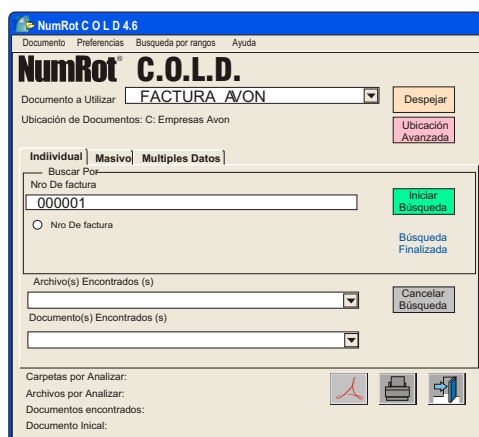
NumRot C O L D 4.6

Documento Preferencias Busqueda por rangos Ayuda

NumRot® C.O.L.D.

Documento a Utilizar FACTURA AVON

Despejar

Ubicación de Documentos: C: Empresas Avon

Ubicación Avanzada

Indiividual Masivo Multiples Datos

Buscar Por

Nro De factura

000001

Nro De factura

Iniciar Búsqueda

Búsqueda Finalizada

Archivo(s) Encontrados (s)

Documento(s) Encontrados (s)

Cancelar Búsqueda

Carpetas por Analizar:
Archivos por Analizar:
Documentos encontrados:
Documento Inical: